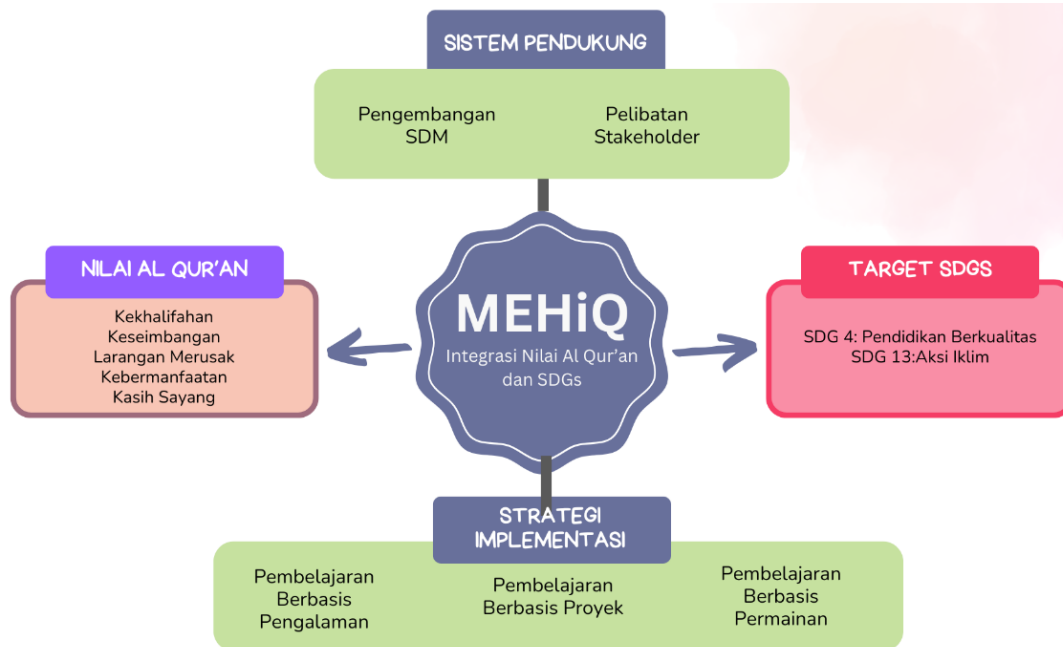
SISTEM PENDUKUNG

Pengembangan SDM

Pelibatan Stakeholder

NILAI AL QUR'AN

Kekhalifahan
Keseimbangan
Larangan Merusak
Kebermanfaatan
Kasih Sayang

MEHiQ

Integrasi Nilai Al Qur'an dan SDGs

TARGET SDGS

SDG 4: Pendidikan Berkualitas
SDG 13:Aksi Iklim

STRATEGI IMPLEMENTASI

Pembelajaran Berbasis Pengalaman

Pembelajaran Berbasis Proyek

Pembelajaran Berbasis Permainan